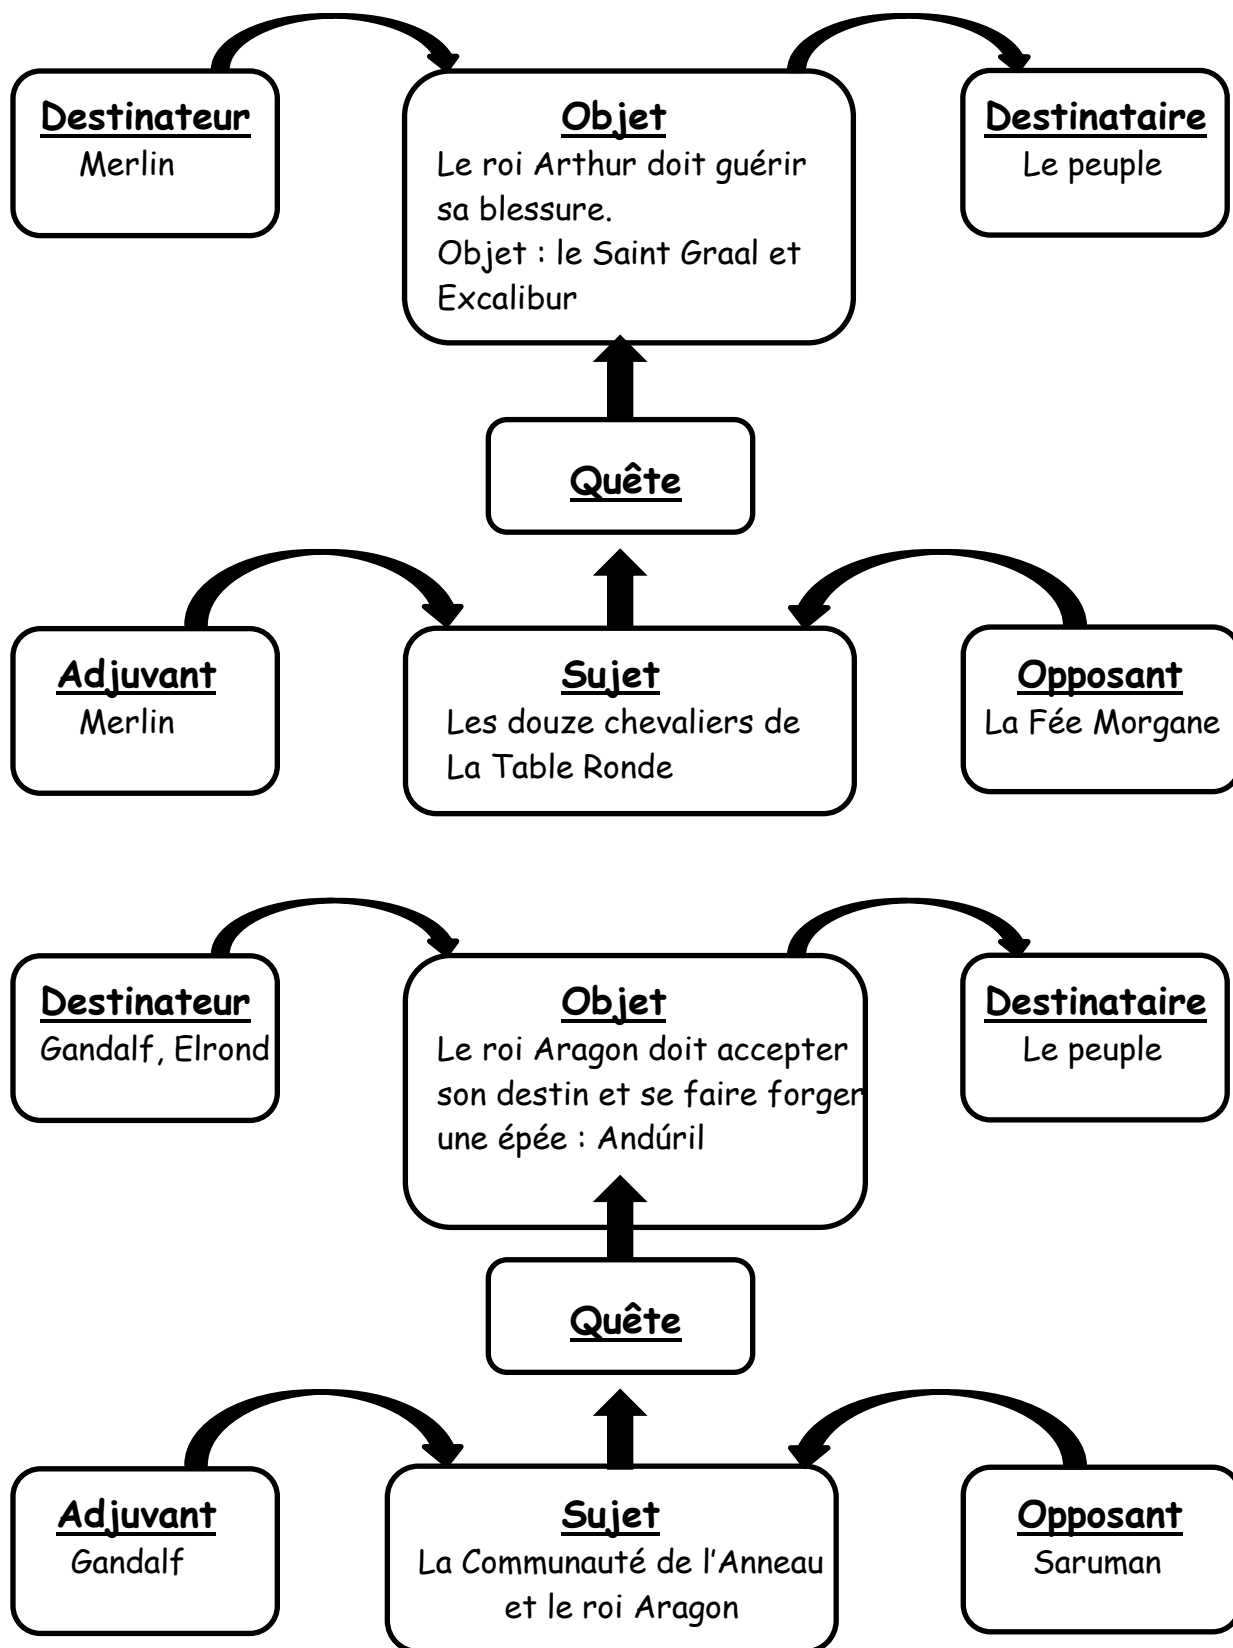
Destinateur
Merlin

Objet
Le roi Arthur doit guérir sa blessure.
Objet : le Saint Graal et Excalibur

Destinataire
Le peuple

Quête

Adjuvant
Merlin

Sujet
Les douze chevaliers de La Table Ronde

Opposant
La Fée Morgane

Destinateur
Gandalf, Elrond

Objet
Le roi Aragon doit accepter son destin et se faire forger une épée : Andúril

Destinataire
Le peuple

Quête

Adjuvant
Gandalf

Sujet
La Communauté de l'Anneau et le roi Aragon

Opposant
Saruman